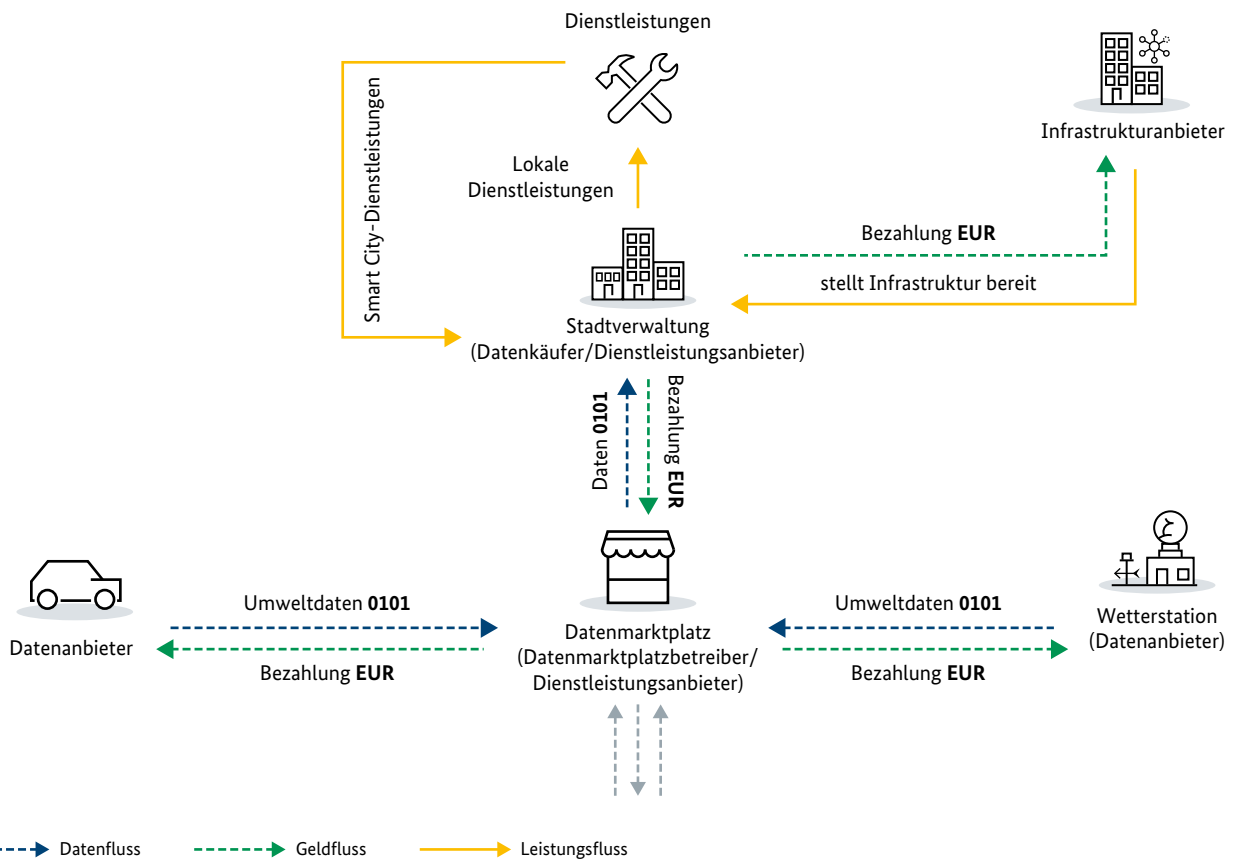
Dienstleistungen

Smart City-Dienstleistungen

Lokale Dienstleistungen

Infrastrukturanbieter

Bezahlung **EUR**

stellt Infrastruktur bereit

Stadtverwaltung (Datenkäufer/Dienstleistungsanbieter)

Daten **0101**

Bezahlung **EUR**

Datenanbieter

Umweltdaten **0101**

Bezahlung **EUR**

Datenmarktplatz (Datenmarktplatzbetreiber/ Dienstleistungsanbieter)

Umweltdaten **0101**

Bezahlung **EUR**

Wetterstation (Datenanbieter)

Datenfluss

Geldfluss

Leistungsfluss